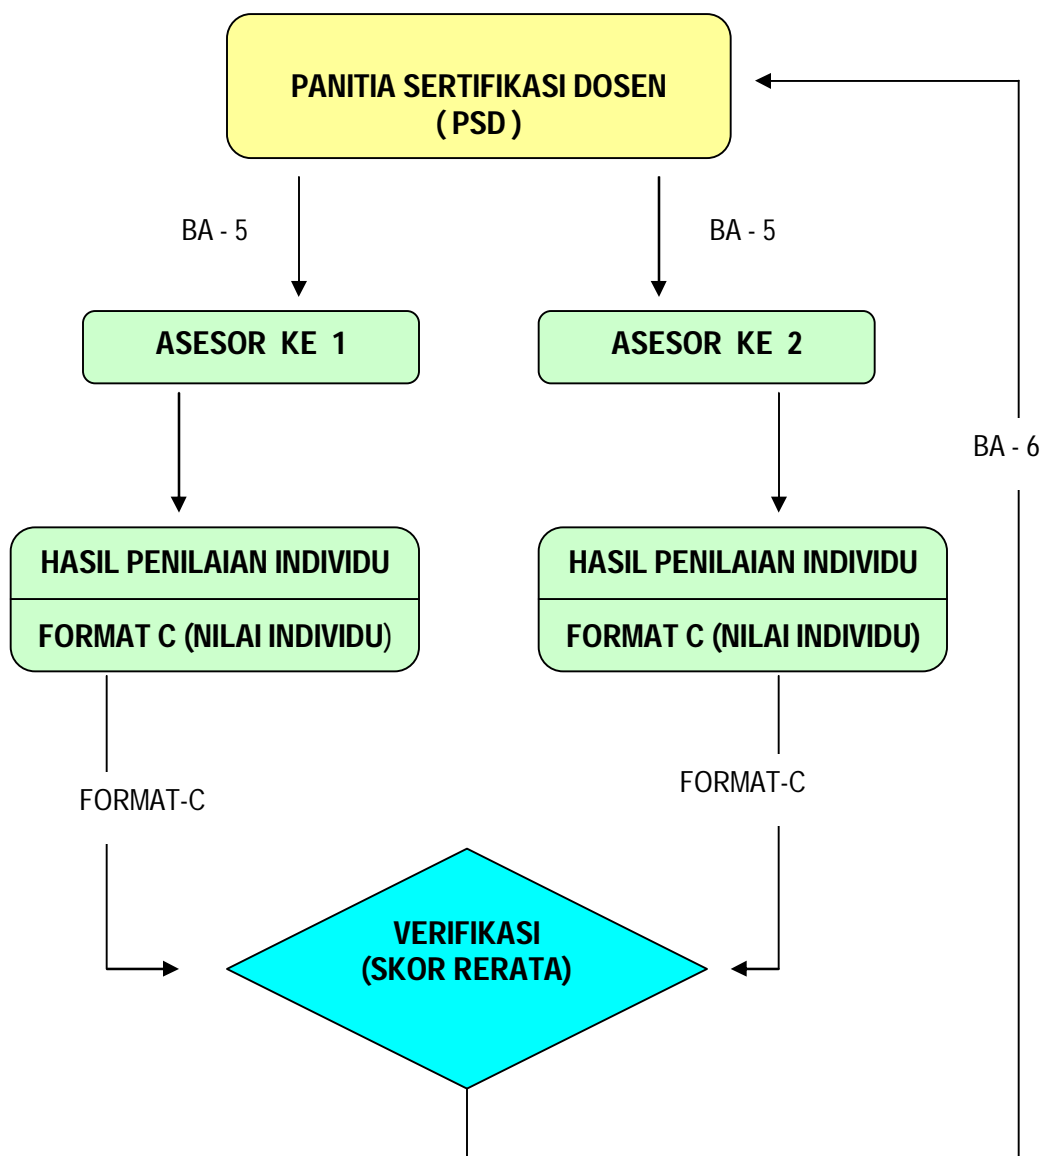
PANITIA SERTIFIKASI DOSEN
( PSD )

BA - 5

BA - 5

ASESOR KE 1

ASESOR KE 2

BA - 6

HASIL PENILAIAN INDIVIDU

FORMAT C (NILAI INDIVIDU)

HASIL PENILAIAN INDIVIDU

FORMAT C (NILAI INDIVIDU)

FORMAT-C

FORMAT-C

VERIFIKASI
(SKOR RERATA)